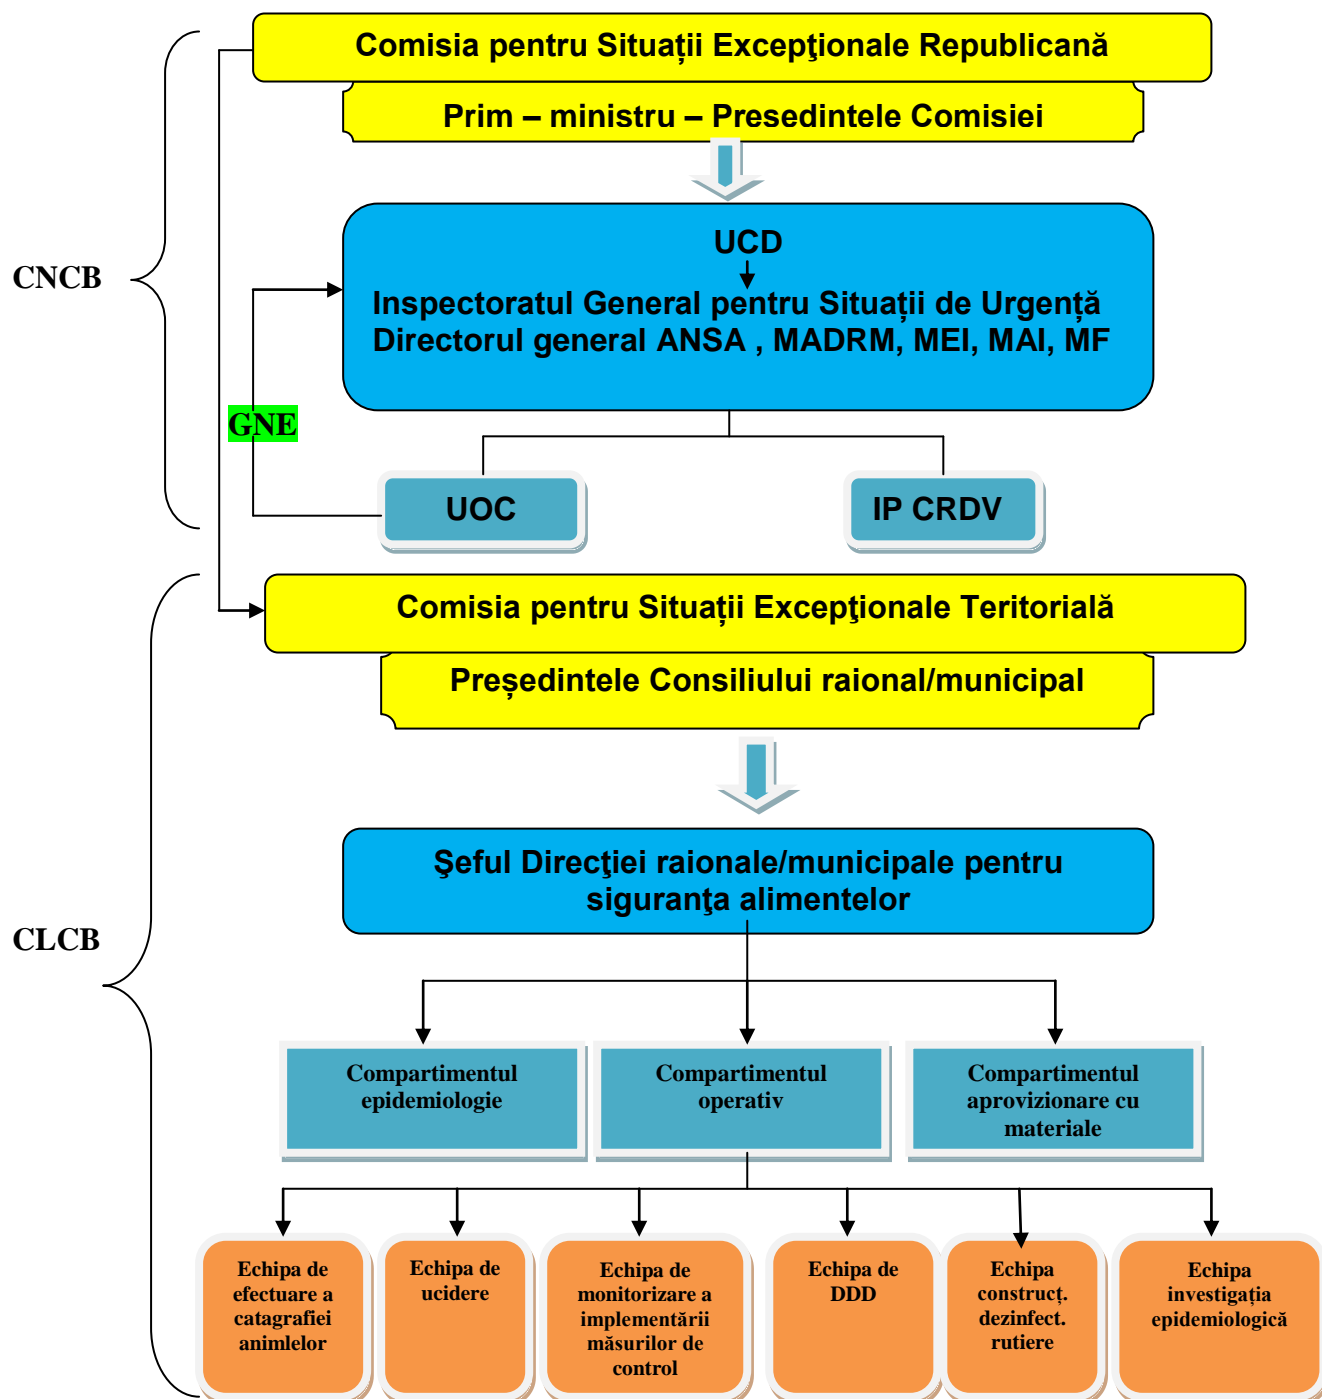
CNCB

Comisia pentru Situații Excepţionale Republicană

Prim – ministru – Presedintele Comisiei

UCD

Inspectoratul General pentru Situații de Urgență
Directorul general ANSA , MADRM, MEI, MAI, MF

GNE

UOC

IP CRDV

CLCB

Comisia pentru Situații Excepţionale Teritorială

Președintele Consiliului raional/municipal

Şeful Direcţiei raionale/municipale pentru siguranţa alimentelor

Compartimentul epidemiologie

Compartimentul operativ

Compartimentul aprovizionare cu materiale

Echipa de efectuare a catagrafiei animlelor

Echipa de ucidere

Echipa de monitorizare a implementării măsurilor de control

Echipa de DDD

Echipa construcţ. dezinfect. rutiere

Echipa investigația epidemiologică